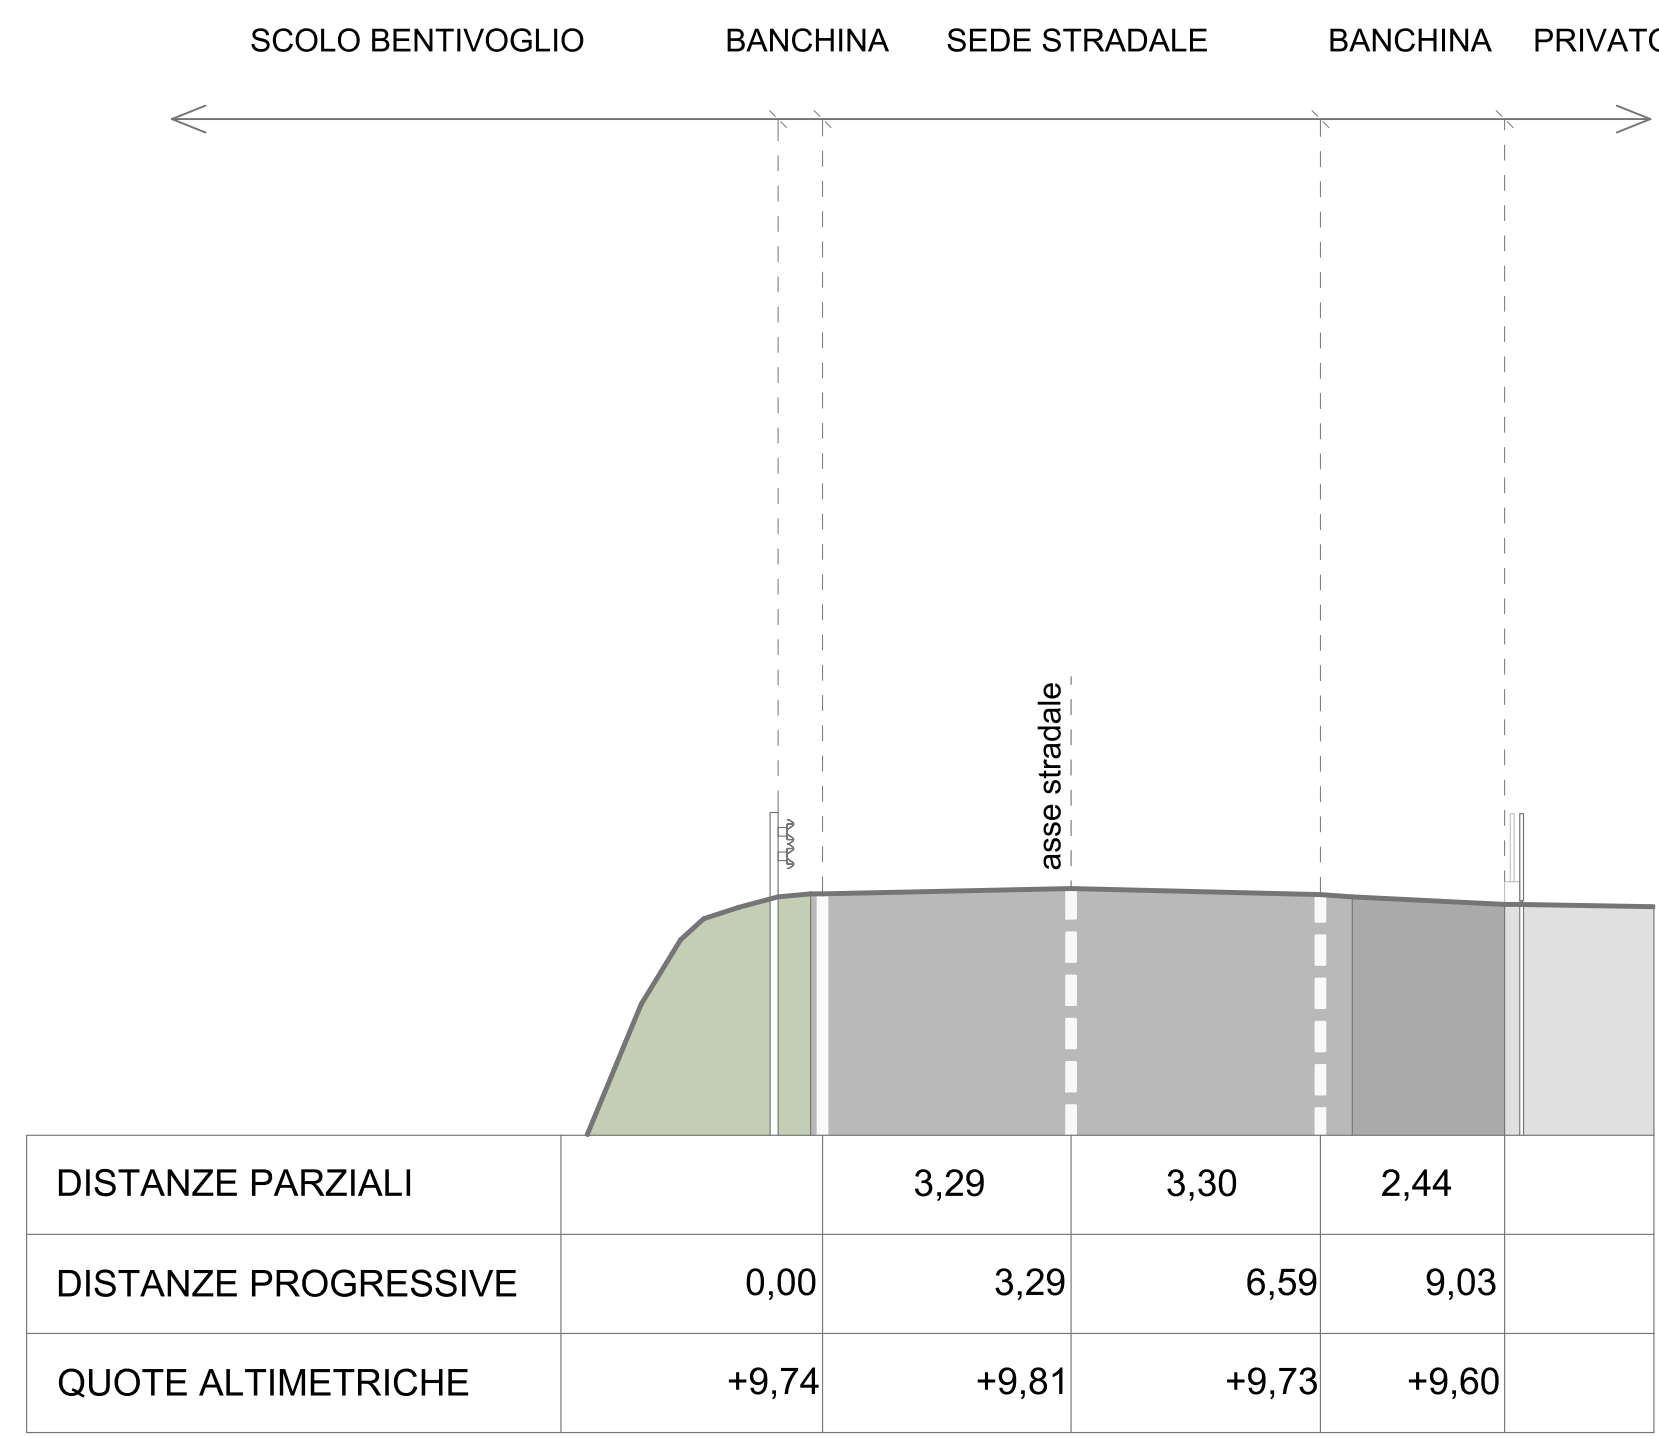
SCOLO BENTIVOGLIO BANCHINA SEDE STRADALE BANCHINA PRIVATO

asse stradale

| DISTANZE PARZIALI | | 3,29 | 3,30 | 2,44 | |
|---|---|---|---|---|---|
| DISTANZE PROGRESSIVE | 0,00 | 3,29 | 6,59 | 9,03 | |
| QUOTE ALTIMETRICHE | +9,74 | +9,81 | +9,73 | +9,60 | |